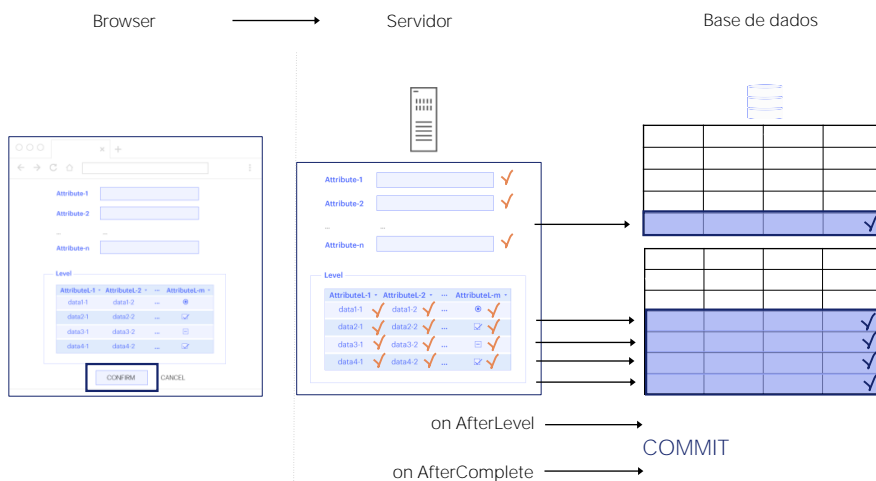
Browser

Servidor

Base de dados

Attribute-1

Attribute-2

...

Attribute-n

Level

| AttributeL-1 | AttributeL-2 | ... | AttributeL-m |
|---|---|---|---|
| data1-1 | data1-2 | ... | |
| data2-1 | data2-2 | ... | |
| data3-1 | data3-2 | ... | |
| data4-1 | data4-2 | ... | |

CONFIRM CANCEL

Attribute-1

Attribute-2

...

Attribute-n

Level

| AttributeL-1 | AttributeL-2 | ... | AttributeL-m |
|---|---|---|---|
| data1-1 | data1-2 | ... | |
| data2-1 | data2-2 | ... | |
| data3-1 | data3-2 | ... | |
| data4-1 | data4-2 | ... | |

on AfterLevel

COMMIT

on AfterComplete